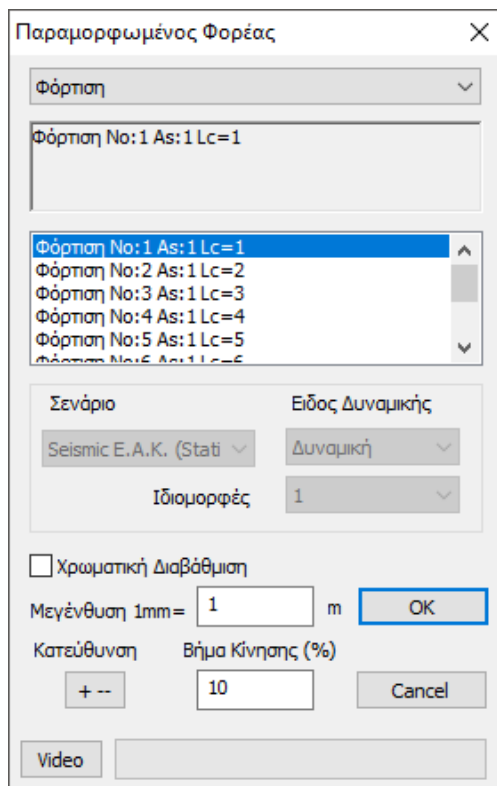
Παραμορφωμένος Φορέας

Φόρτιση

Φόρτιση No:1 As:1 Lc=1

Φόρτιση No:1 As:1 Lc=1
Φόρτιση No:2 As:1 Lc=2
Φόρτιση No:3 As:1 Lc=3
Φόρτιση No:4 As:1 Lc=4
Φόρτιση No:5 As:1 Lc=5
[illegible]

Σενάριο
Ειδος Δυναμικής
Seismic E.A.K. (Stati
Δυναμική
Ιδιομορφές
1

Χρωματική Διαβάθμιση
Μεγένθυση 1mm= 1 m
OK
Κατεύθυνση
Βήμα Κίνησης (%)
+ --
10
Cancel
Video